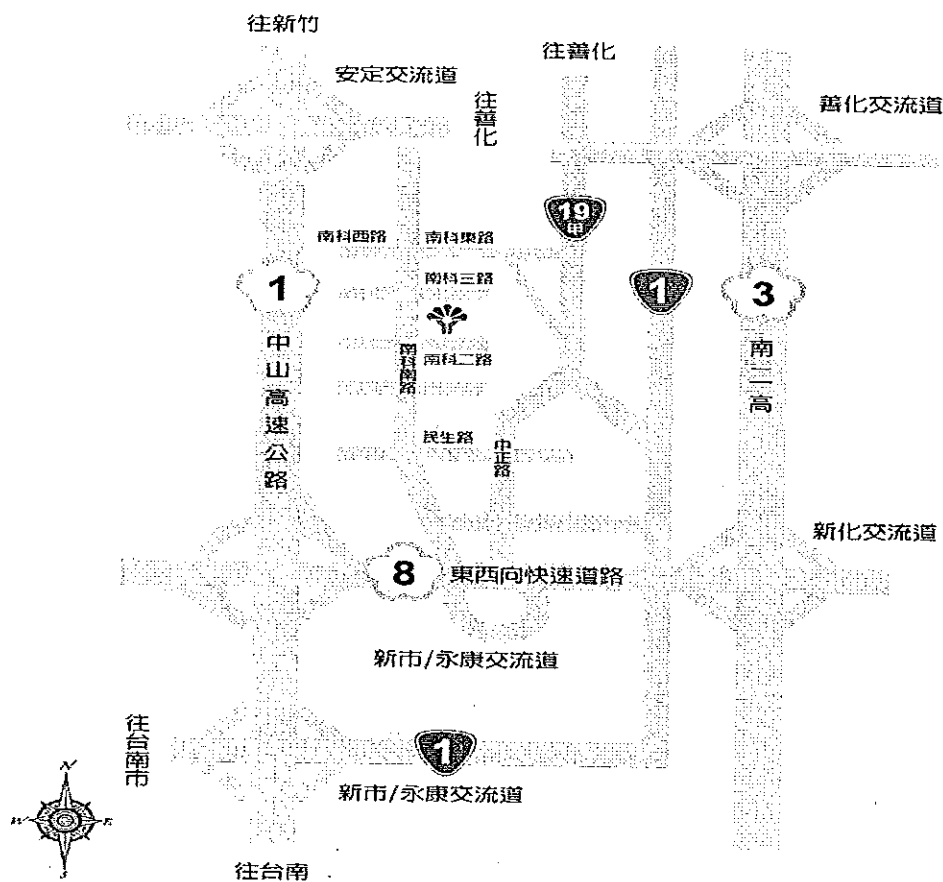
往新竹

安定交流道

往善化

往善化

善化交流道

19甲

南科西路

南科東路

南科三路

1

1

3

中山高速公路

南科二路

南科南路

南二高

民生路

中正路

新化交流道

8

東西向快速道路

新市/永康交流道

往台南市

1

新市/永康交流道

N

W

E

S

往台南